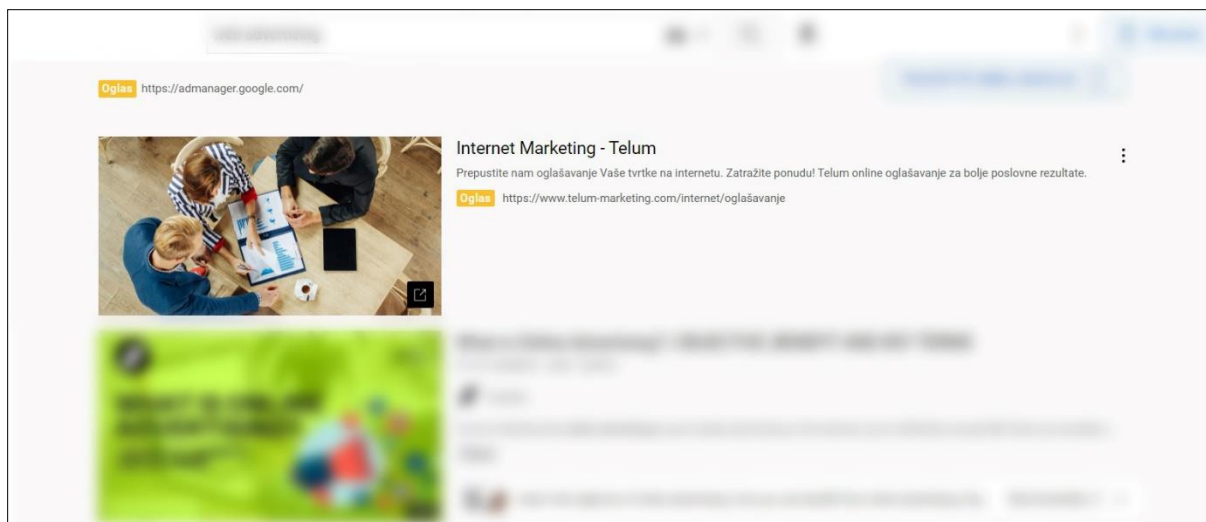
Oglas https://admanager.google.com/

Internet Marketing - Telum

Prepustite nam oglašavanje Vaše tvrtke na internetu. Zatražite ponudu! Telum online oglašavanje za bolje poslovne rezultate.

Oglas https://www.telum-marketing.com/internet/oglašavanje

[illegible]